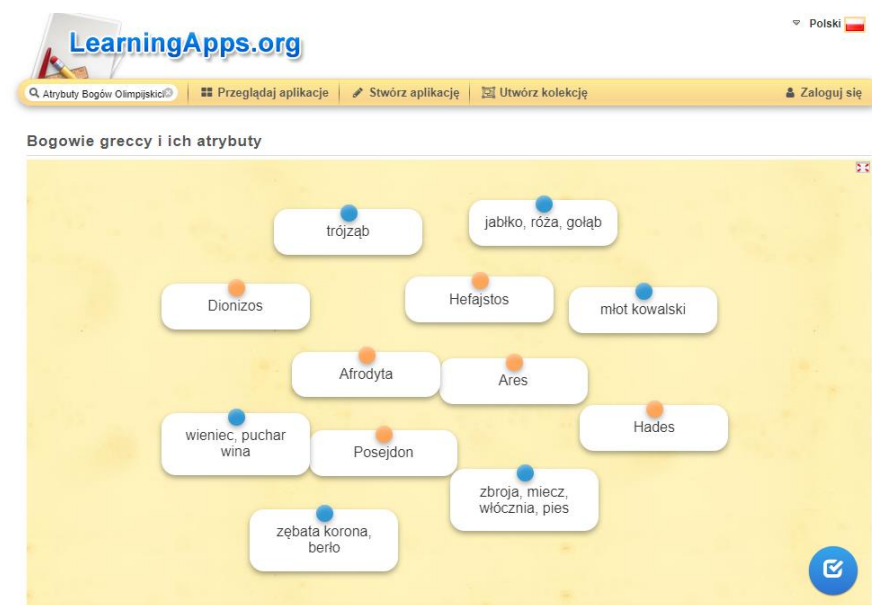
LearningApps.org

Polski

Atrybuty Bogów Olimpijskich

Przeglądaj aplikacje | Stwórz aplikację | Utwórz kolekcję

Zaloguj się

Bogowie greccy i ich atrybuty

trójząb

jabłko, róża, gołąb

Dionizos

Hefajstos

młot kowalski

Afrodyta

Ares

Hades

wieniec, puchar wina

Posejdon

zbroja, miecz, włócznia, pies

zębata korona, berło